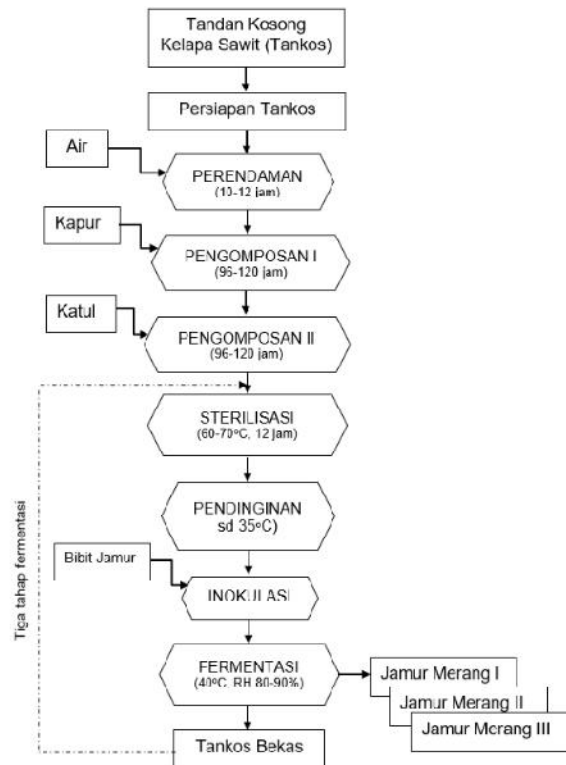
Tandan Kosong Kelapa Sawit (Tankos)

Persiapan Tankos

Air

PERENDAMAN
(10-12 jam)

Kapur

PENGOMPOSAN I
(96-120 jam)

Katul

PENGOMPOSAN II
(96-120 jam)

STERILISASI
(60-70°C, 12 jam)

PENDINGINAN
sd 35°C)

Bibit Jamur

INOKULASI

FERMENTASI
(40°C, RH 80-90%)

Jamur Merang I

Jamur Merang II

Jamur Merang III

Tankos Bekas

Tiga tahap fermentasi